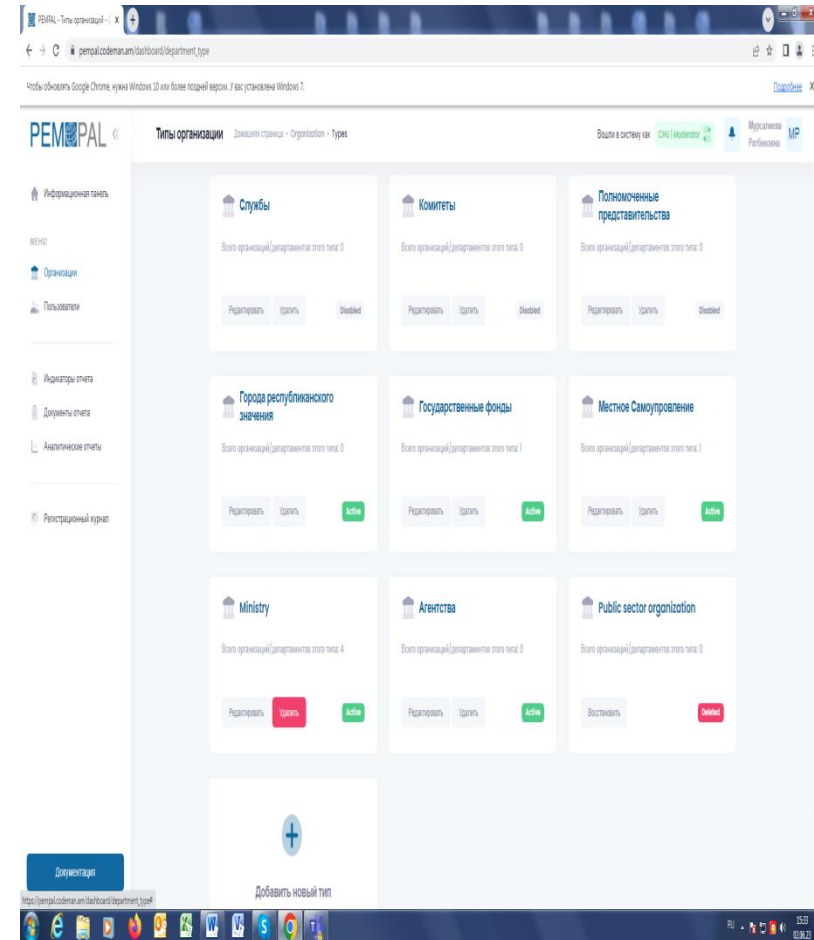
PEMPAL - Типы организаций - X

pempal.codeman.am/dashboard/department_type

Чтобы обновлять Google Chrome, нужна Windows 10 или более поздней версии. У вас установлена Windows 7.

Подробнее

PEMPAL

Типы организации Домашняя страница - Organization - Types

Вошли в систему как CHU | Moderator

Мурсалиева Ратбековна MP

Информационная панель

МЕНЮ

Организации

Пользователи

Индикаторы отчета

Документы отчета

Аналитические отчеты

Регистрационный журнал

Службы
Всего организаций/департаментов этого типа: 0
Редактировать Удалить Disabled

Комитеты
Всего организаций/департаментов этого типа: 0
Редактировать Удалить Disabled

Полномоченные представительства
Всего организаций/департаментов этого типа: 0
Редактировать Удалить Disabled

Города республиканского значения
Всего организаций/департаментов этого типа: 0
Редактировать Удалить Active

Государственные фонды
Всего организаций/департаментов этого типа: 1
Редактировать Удалить Active

Местное Самоуправление
Всего организаций/департаментов этого типа: 1
Редактировать Удалить Active

Ministry
Всего организаций/департаментов этого типа: 4
Редактировать Удалить Active

Агентства
Всего организаций/департаментов этого типа: 0
Редактировать Удалить Active

Public sector organization
Всего организаций/департаментов этого типа: 0
Восстановить Deleted

+
Добавить новый тип

Документация

https://pempal.codeman.am/dashboard/department_type#

RU 15:33 02.06.22